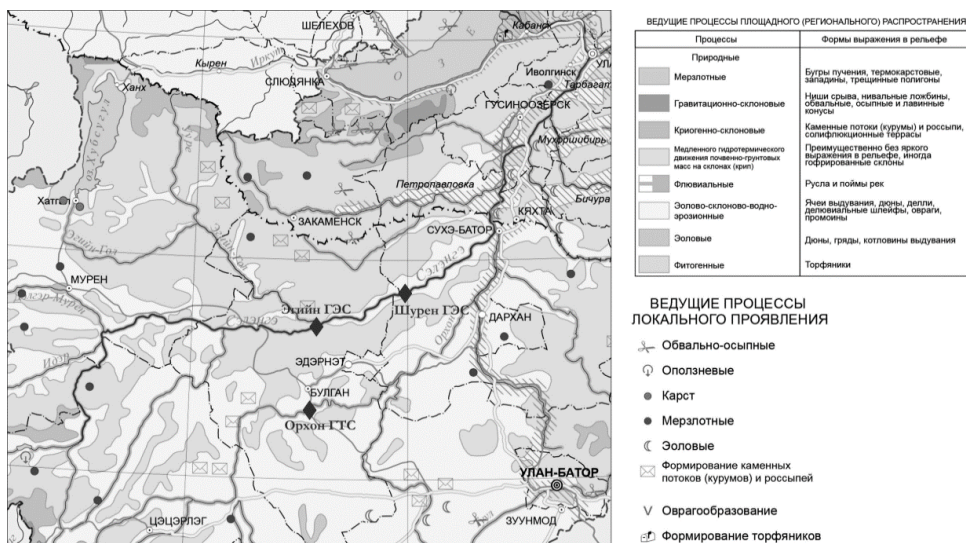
ШЕЛЕХОВ
Кабанск
Кырен
Иркут
СЛЮДЯНКА
Ханх
Иволгинск
УЛ
Тарбагат
ГУСИНООЗЕРСК
Мухоршибирь
Петропавловка
Хатгал
ЗАКАМЕНСК
КЯХТА
Бичура
СУХЭ-БАТОР
МУРЕН
Эгийн ГЭС
Шурен ГЭС
ДАРХАН
ЭДЭРНЭТ
БУЛГАН
Орхон ГТС
УЛАН-БАТОР
ЦЭЦЭРЛЭГ
ЗУУНМОД

ВЕДУЩИЕ ПРОЦЕССЫ ПЛОЩАДНОГО (РЕГИОНАЛЬНОГО) РАСПРОСТРАНЕНИЯ

| Процессы | Формы выражения в рельефе |
|---|---|
| Природные | |
| Мерзлотные | Бугры пучения, термокарстовые, западины, трещинные полигоны |
| Гравитационно-склоновые | Ниши срыва, нивальные ложбины, обвальные, осыпные и лавинные конусы |
| Криогенно-склоновые | Каменные потоки (курумы) и россыпи, солифлюкционные террасы |
| Медленного гидротермического движения почвенно-грунтовых масс на склонах (крип) | Преимущественно без яркого выражения в рельефе, иногда гофрированные склоны |
| Флювиальные | Русла и поймы рек |
| Эолово-склоново-водно-эрозионные | Ячеи выдувания, дюны, делли, делювиальные шлейфы, овраги, промоины |
| Эоловые | Дюны, гряды, котловины выдувания |
| Фитогенные | Торфяники |

ВЕДУЩИЕ ПРОЦЕССЫ ЛОКАЛЬНОГО ПРОЯВЛЕНИЯ
Обвально-осыпные
Оползневые
Карст
Мерзлотные
Эоловые
Формирование каменных потоков (курумов) и россыпей
Оврагообразование
Формирование торфяников